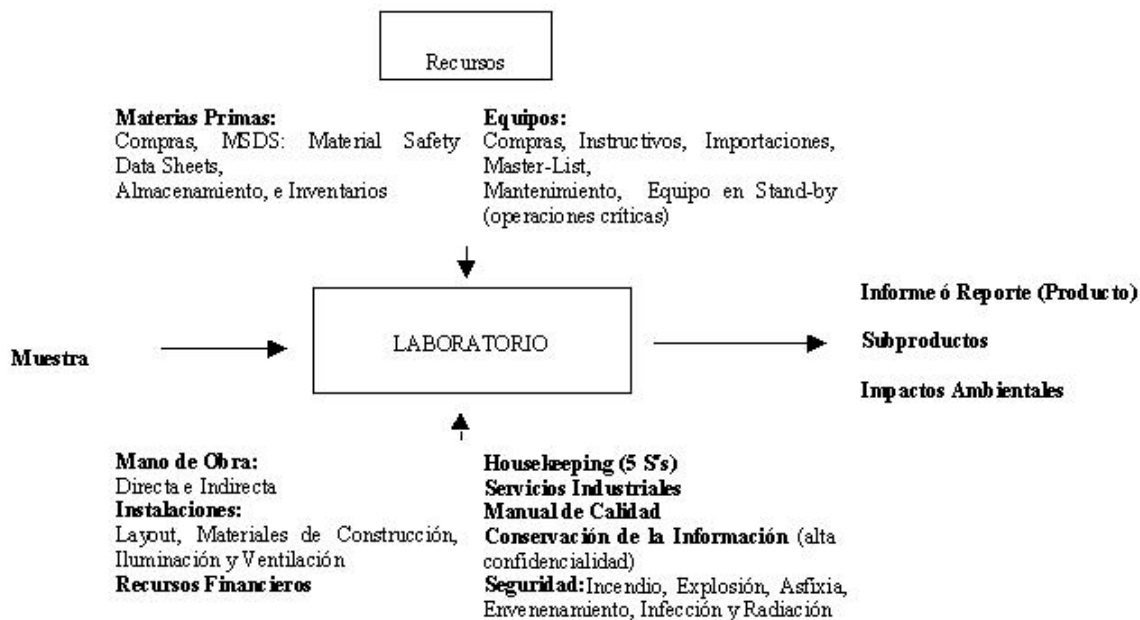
Recursos

**Materias Primas:**
Compras, MSDS: Material Safety Data Sheets,
Almacenamiento, e Inventarios

**Equipos:**
Compras, Instructivos, Importaciones, Master-List,
Mantenimiento, Equipo en Stand-by (operaciones críticas)

Muestra

LABORATORIO

**Informe ó Reporte (Producto)**

**Subproductos**

**Impactos Ambientales**

**Mano de Obra:**
Directa e Indirecta
**Instalaciones:**
Layout, Materiales de Construcción, Iluminación y Ventilación
**Recursos Financieros**

**Housekeeping (5 S's)**
**Servicios Industriales**
**Manual de Calidad**
**Conservación de la Información** (alta confidencialidad)
**Seguridad:** Incendio, Explosión, Asfixia, Envenenamiento, Infección y Radiación